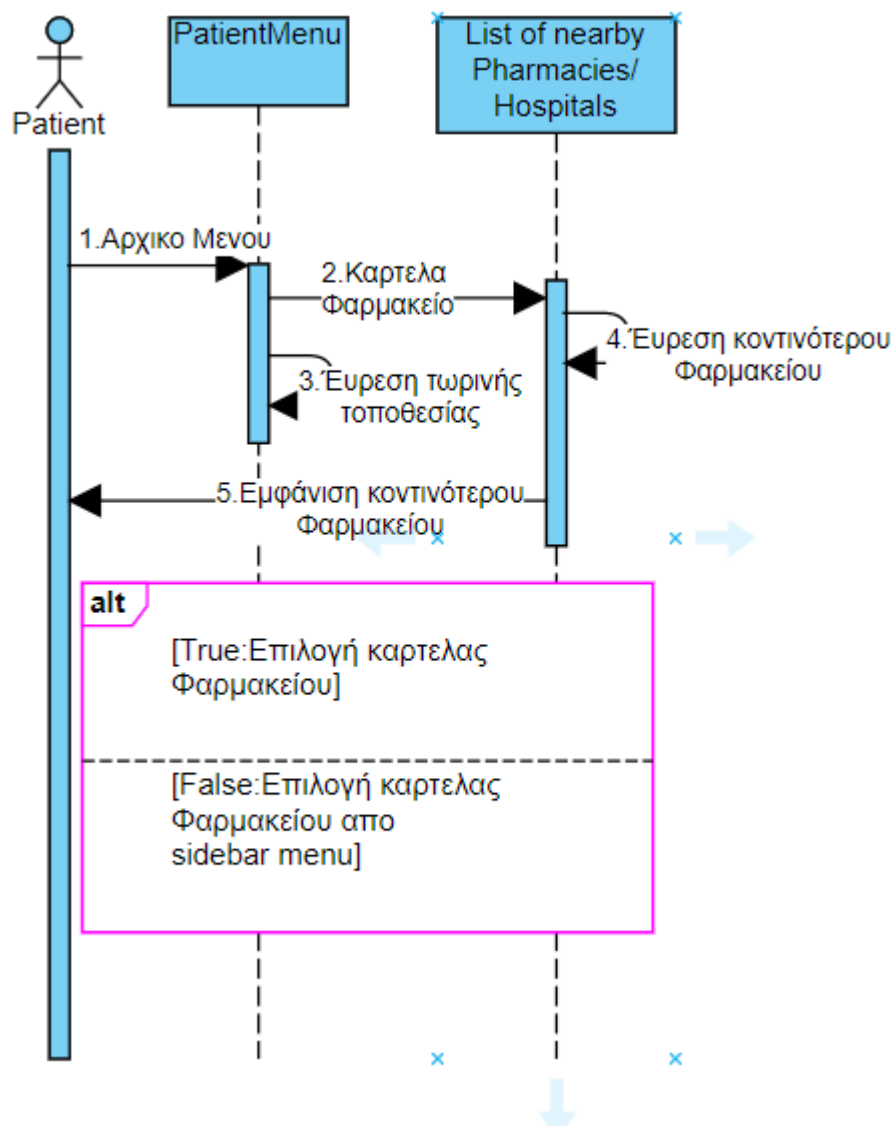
Patient

PatientMenu

List of nearby Pharmacies/ Hospitals

1.Αρχικο Μενου

2.Καρτελα Φαρμακείο

4.Έυρεση κοντινότερου Φαρμακείου

3.Έυρεση τωρινής τοποθεσίας

5.Εμφάνιση κοντινότερου Φαρμακείου

alt

[True:Επιλογή καρτελας Φαρμακείου]

[False:Επιλογή καρτελας Φαρμακείου απο sidebar menu]